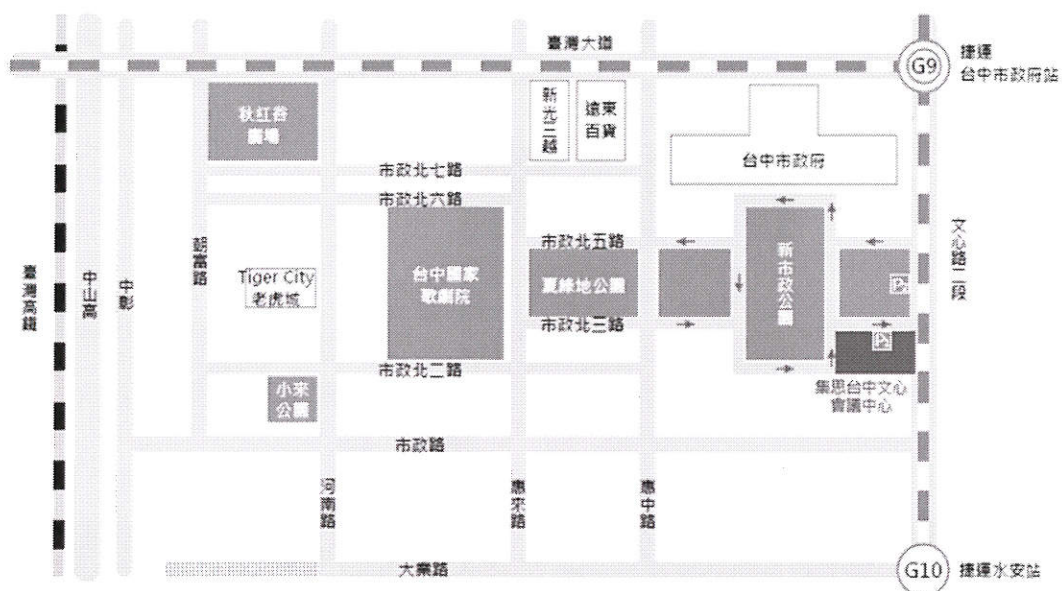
臺灣大道

G9 捷運 台中市政府站

秋紅谷廣場

新光三越

遠東百貨

台中市政府

市政北七路

市政北六路

文心路二段

市政北五路

臺灣高鐵

中山高

中彰

朝富路

Tiger City 老虎城

台中國家歌劇院

夏綠地公園

新市政公園

市政北三路

市政北二路

小來公園

集思台中文心會議中心

市政路

河南路

惠來路

惠中路

大業路

G10 捷運水安站